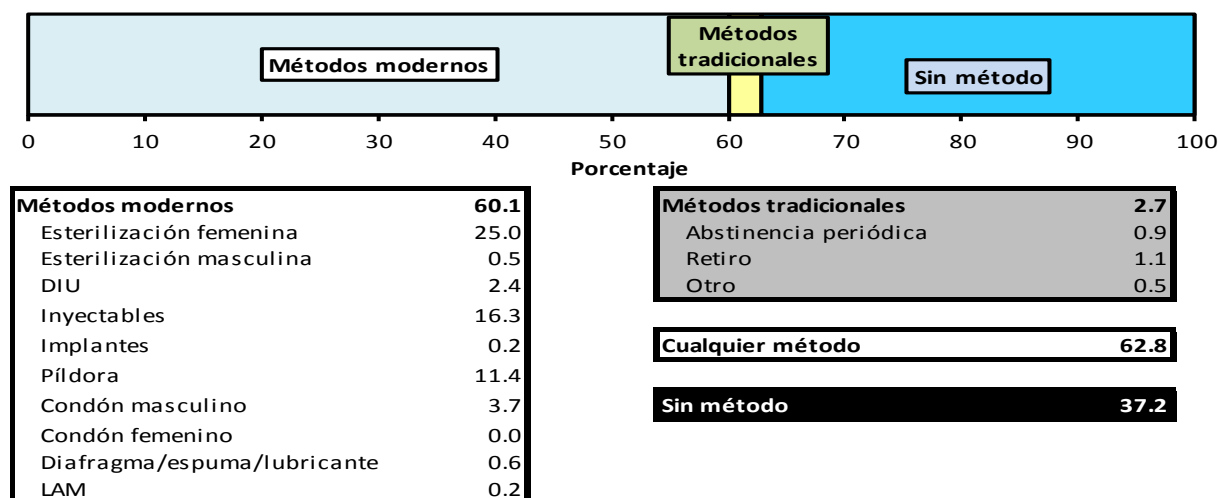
Métodos modernos

Métodos tradicionales

Sin método

0 10 20 30 40 50 60 70 80 90 100

Porcentaje

| Métodos modernos | 60.1 |
|---|---|
| Esterilización femenina | 25.0 |
| Esterilización masculina | 0.5 |
| DIU | 2.4 |
| Inyectables | 16.3 |
| Implantes | 0.2 |
| Píldora | 11.4 |
| Condón masculino | 3.7 |
| Condón femenino | 0.0 |
| Diafragma/espuma/lubricante | 0.6 |
| LAM | 0.2 |

| Métodos tradicionales | 2.7 |
|---|---|
| Abstinencia periódica | 0.9 |
| Retiro | 1.1 |
| Otro | 0.5 |

| Cualquier método | 62.8 |
|---|---|

| Sin método | 37.2 |
|---|---|